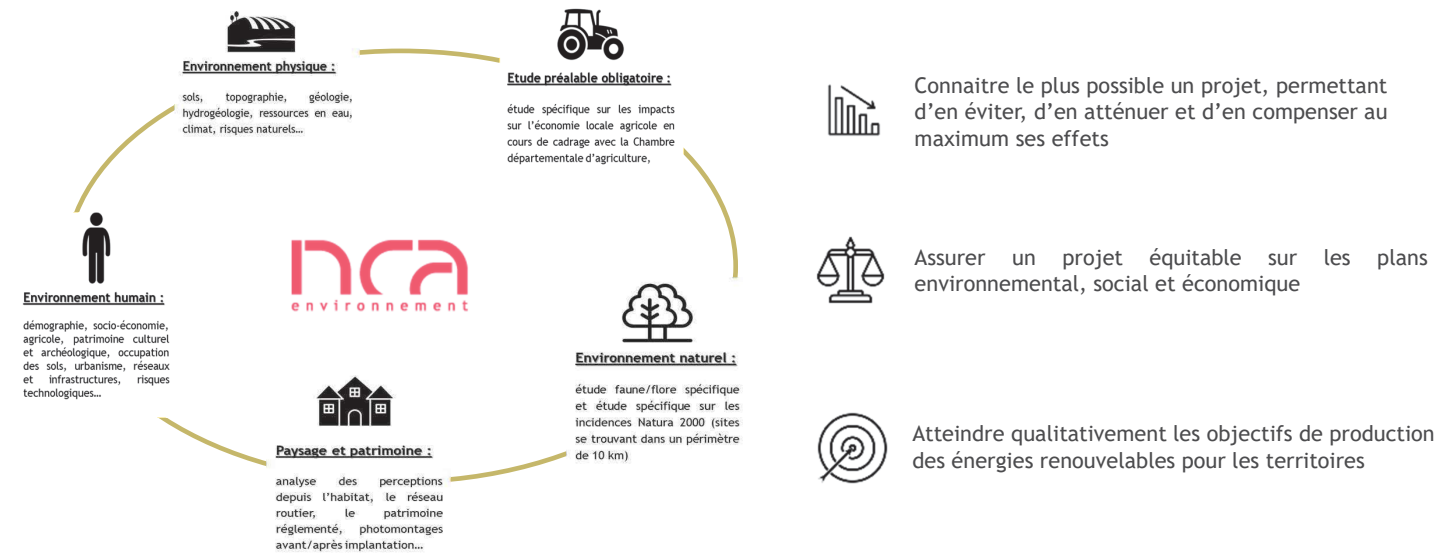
Environnement physique :

sols, topographie, géologie, hydrogéologie, ressources en eau, climat, risques naturels…

Etude préalable obligatoire :

étude spécifique sur les impacts sur l'économie locale agricole en cours de cadrage avec la Chambre départementale d'agriculture,

Environnement humain :

démographie, socio-économie, agricole, patrimoine culturel et archéologique, occupation des sols, urbanisme, réseaux et infrastructures, risques technologiques…

nca
environnement

Environnement naturel :

étude faune/flore spécifique et étude spécifique sur les incidences Natura 2000 (sites se trouvant dans un périmètre de 10 km)

Paysage et patrimoine :

analyse des perceptions depuis l'habitat, le réseau routier, le patrimoine réglementé, photomontages avant/après implantation…

Connaitre le plus possible un projet, permettant d'en éviter, d'en atténuer et d'en compenser au maximum ses effets

Assurer un projet équitable sur les plans environnemental, social et économique

Atteindre qualitativement les objectifs de production des énergies renouvelables pour les territoires